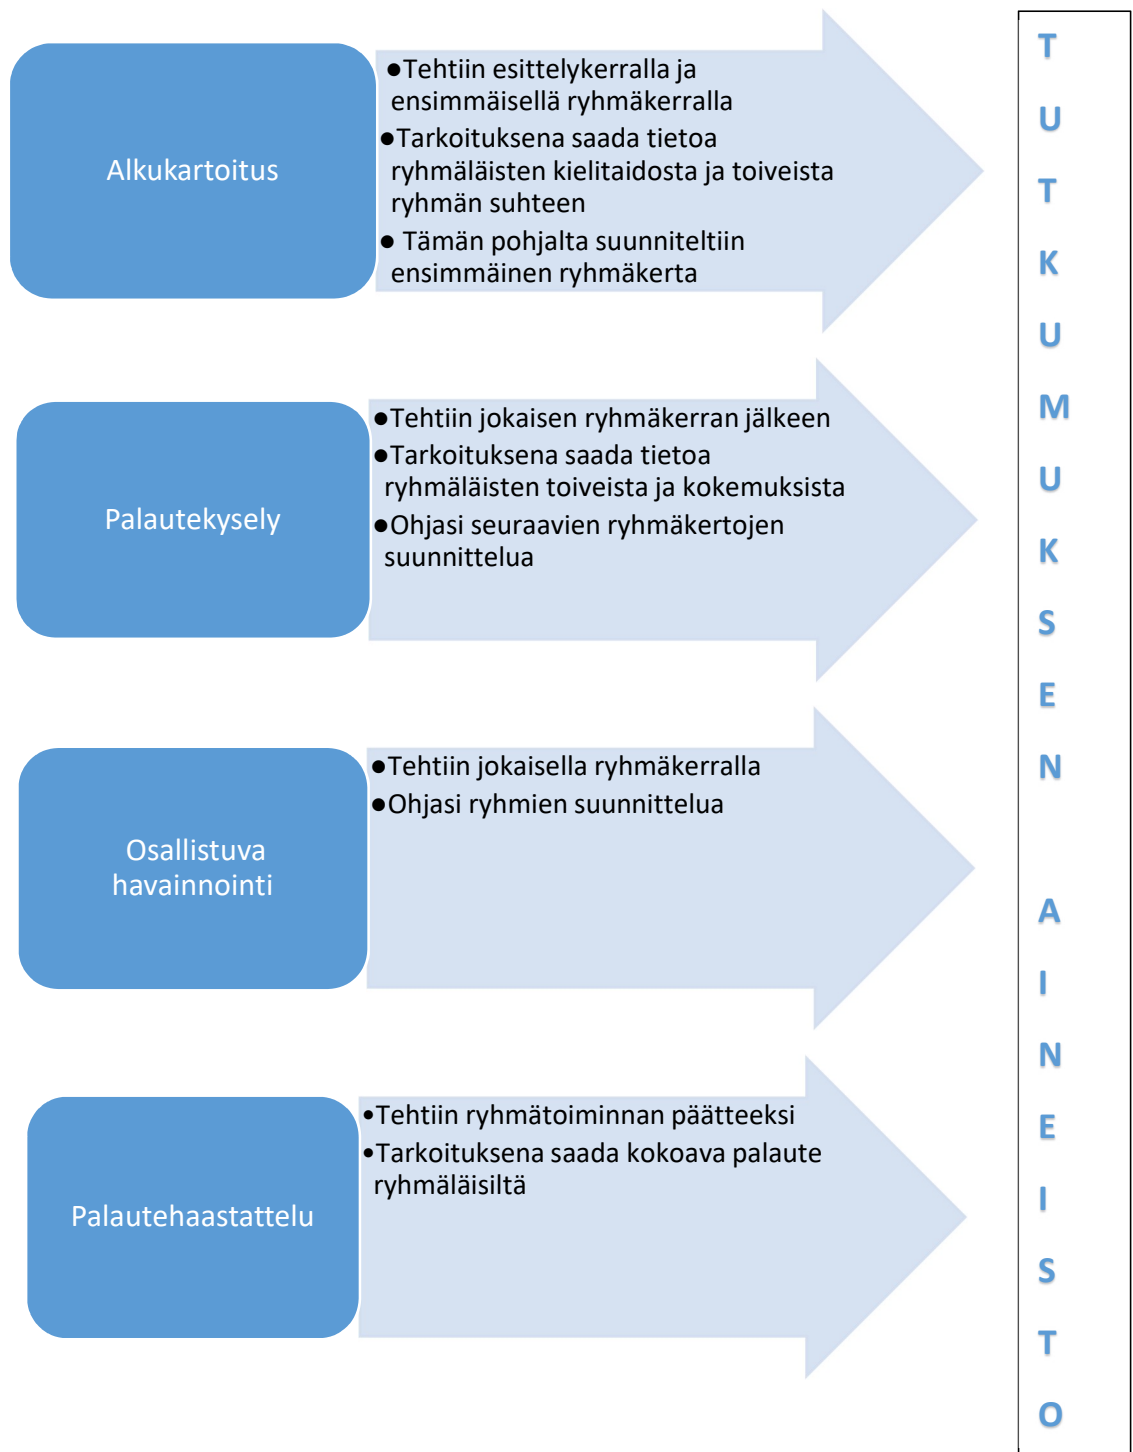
Alkukartoitus

- Tehtiin esittelykerralla ja ensimmäisellä ryhmäkerralla
- Tarkoituksena saada tietoa ryhmäläisten kielitaidosta ja toiveista ryhmän suhteen
- Tämän pohjalta suunniteltiin ensimmäinen ryhmäkerta

Palautekysely

- Tehtiin jokaisen ryhmäkerran jälkeen
- Tarkoituksena saada tietoa ryhmäläisten toiveista ja kokemuksista
- Ohjasi seuraavien ryhmäkertojen suunnittelua

Osallistuva havainnointi

- Tehtiin jokaisella ryhmäkerralla
- Ohjasi ryhmien suunnittelua

Palautehaastattelu

- Tehtiin ryhmätoiminnan päätteeksi
- Tarkoituksena saada kokoava palaute ryhmäläisiltä

T U T K U M U K S E N A I N E I S T O